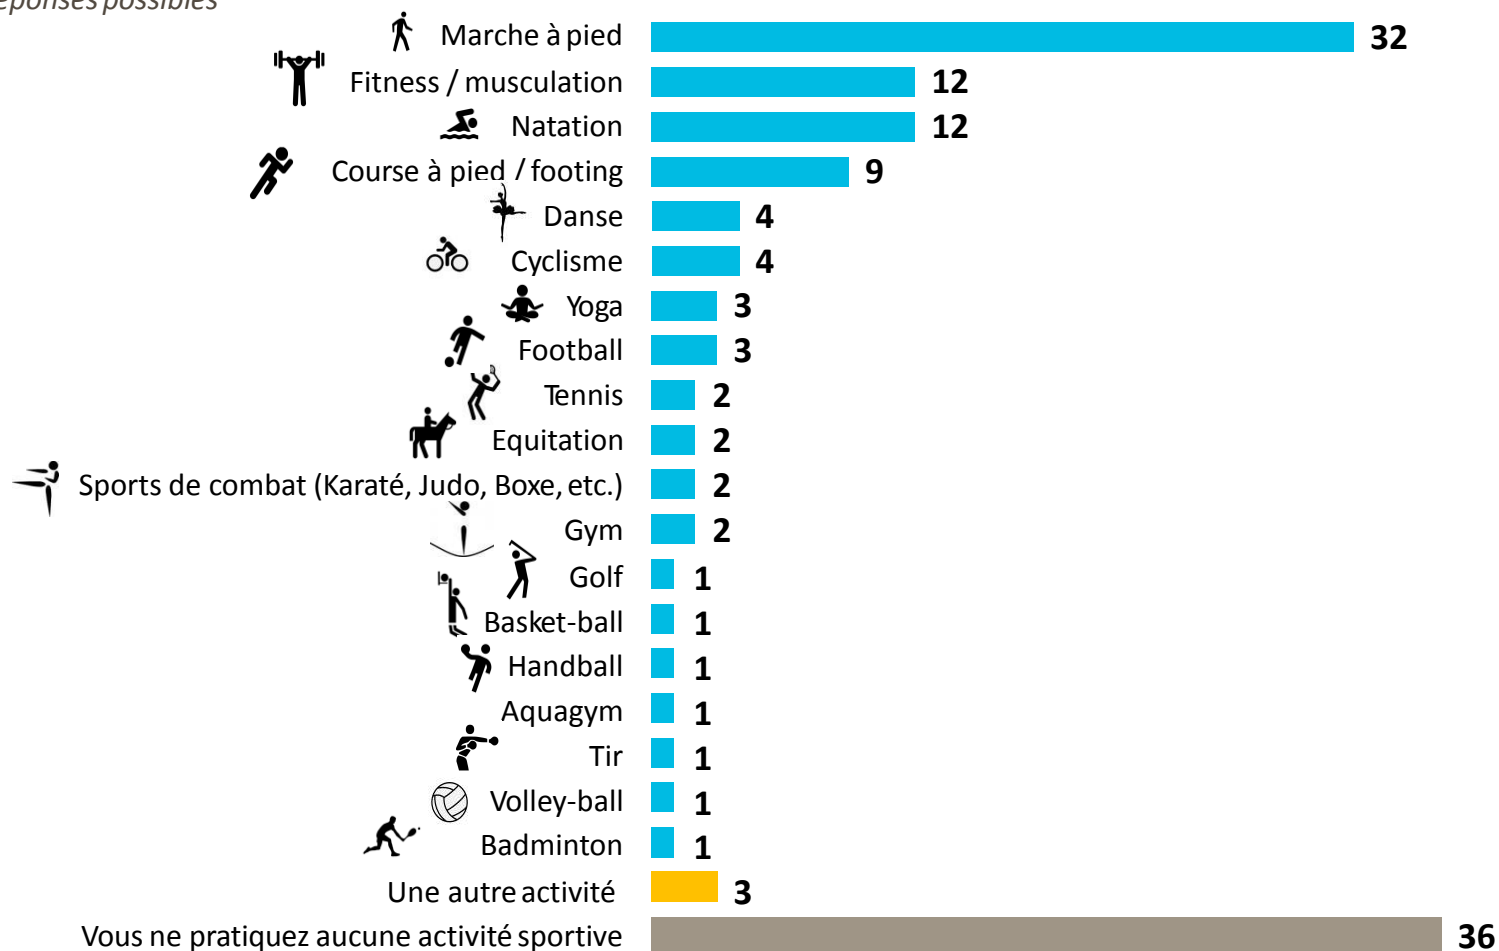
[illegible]éponses possibles

Marche à pied 32
Fitness / musculation 12
Natation 12
Course à pied / footing 9
Danse 4
Cyclisme 4
Yoga 3
Football 3
Tennis 2
Equitation 2
Sports de combat (Karaté, Judo, Boxe, etc.) 2
Gym 2
Golf 1
Basket-ball 1
Handball 1
Aquagym 1
Tir 1
Volley-ball 1
Badminton 1
Une autre activité 3
Vous ne pratiquez aucune activité sportive 36